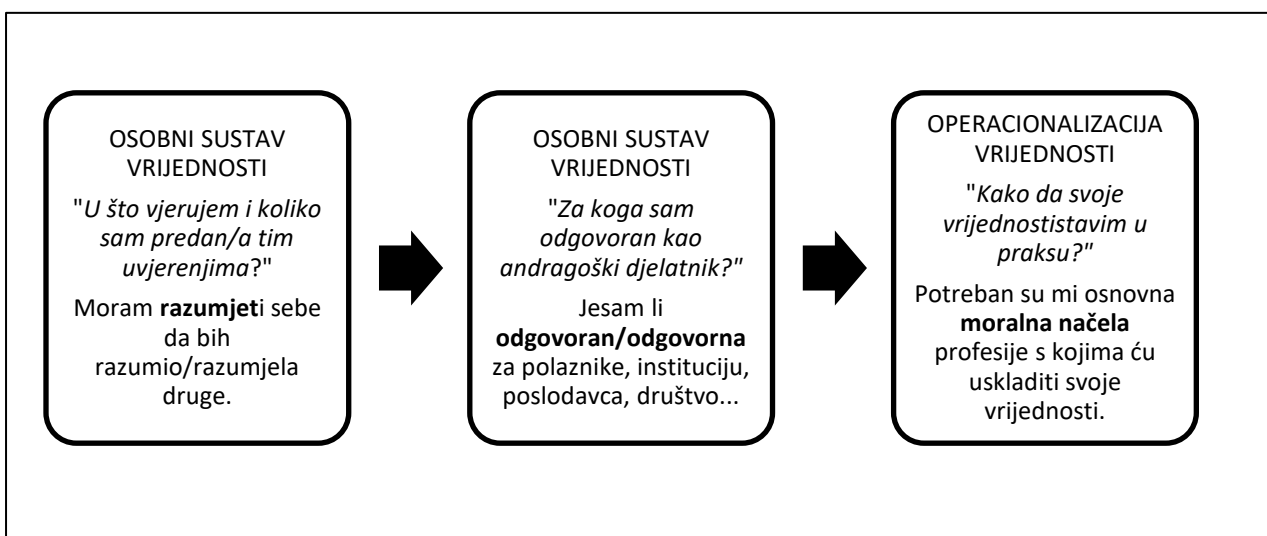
OSOBNI SUSTAV VRIJEDNOSTI

"U što vjerujem i koliko sam predan/a tim uvjerenjima?"

Moram **razumjet**i sebe da bih razumio/razumjela druge.

OSOBNI SUSTAV VRIJEDNOSTI

"Za koga sam odgovoran kao andragoški djelatnik?"

Jesam li **odgovoran/odgovorna** za polaznike, instituciju, poslodavca, društvo...

OPERACIONALIZACIJA VRIJEDNOSTI

"Kako da svoje vrijednostistavim u praksu?"

Potreban su mi osnovna **moralna načela** profesije s kojima ću uskladiti svoje vrijednosti.